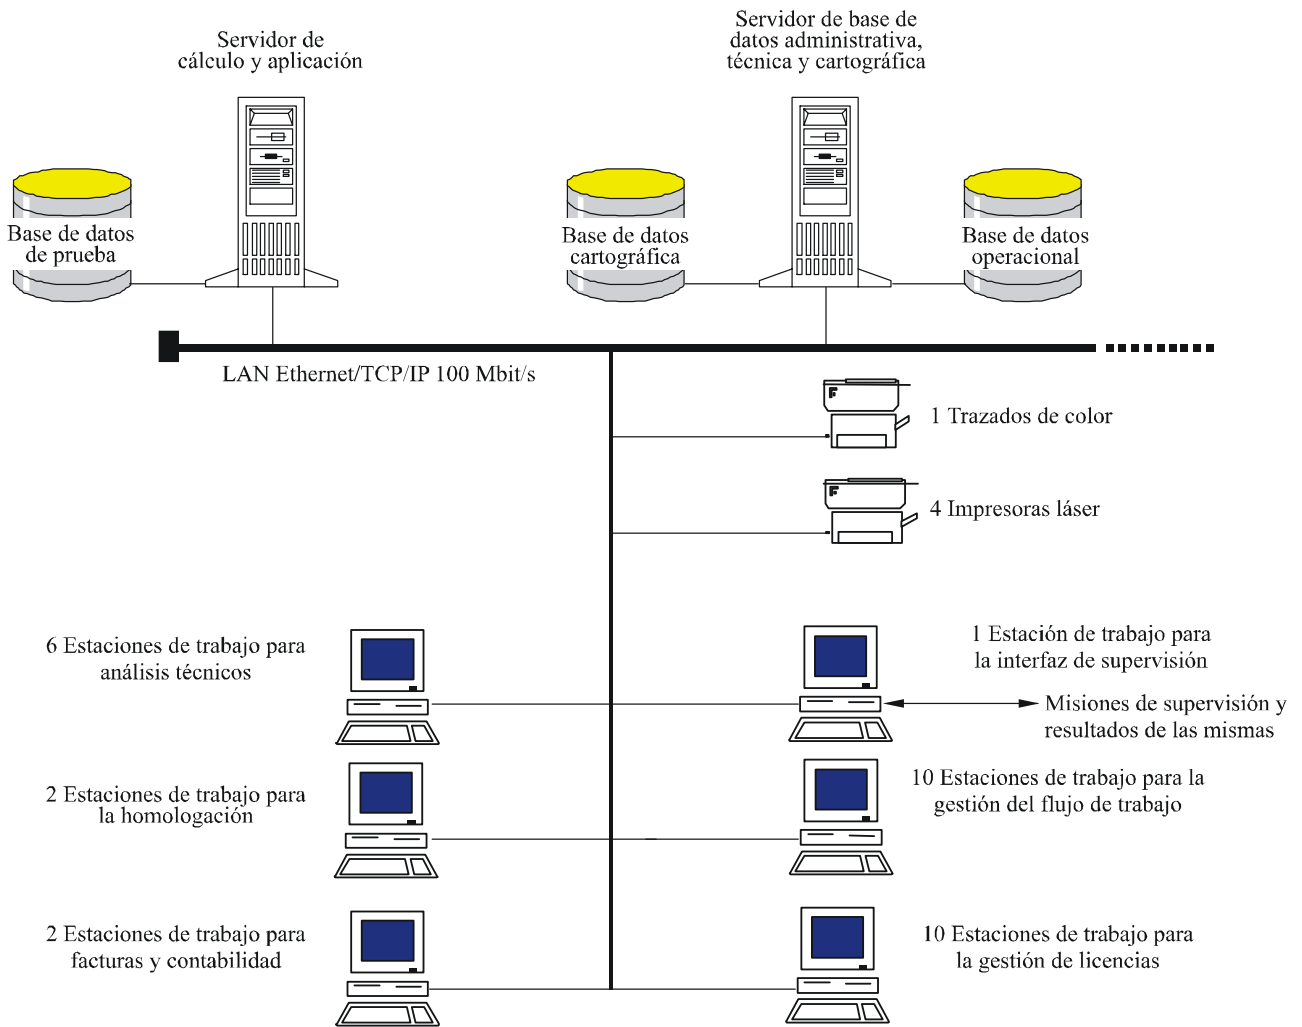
Servidor de cálculo y aplicación

Servidor de base de datos administrativa, técnica y cartográfica

Base de datos de prueba

Base de datos cartográfica

Base de datos operacional

LAN Ethernet/TCP/IP 100 Mbit/s

1 Trazados de color

4 Impresoras láser

6 Estaciones de trabajo para análisis técnicos

1 Estación de trabajo para la interfaz de supervisión

Misiones de supervisión y resultados de las mismas

2 Estaciones de trabajo para la homologación

10 Estaciones de trabajo para la gestión del flujo de trabajo

2 Estaciones de trabajo para facturas y contabilidad

10 Estaciones de trabajo para la gestión de licencias